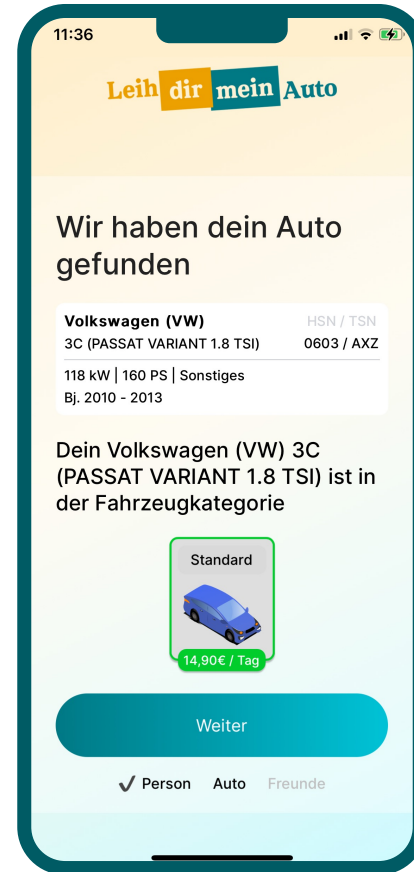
11:36

Leih dir mein Auto

Wir haben dein Auto gefunden

Volkswagen (VW)
HSN / TSN
3C (PASSAT VARIANT 1.8 TSI)
0603 / AXZ
118 kW | 160 PS | Sonstiges
Bj. 2010 - 2013

Dein Volkswagen (VW) 3C (PASSAT VARIANT 1.8 TSI) ist in der Fahrzeugkategorie

Standard
14,90€ / Tag

Weiter

✔ Person Auto Freunde